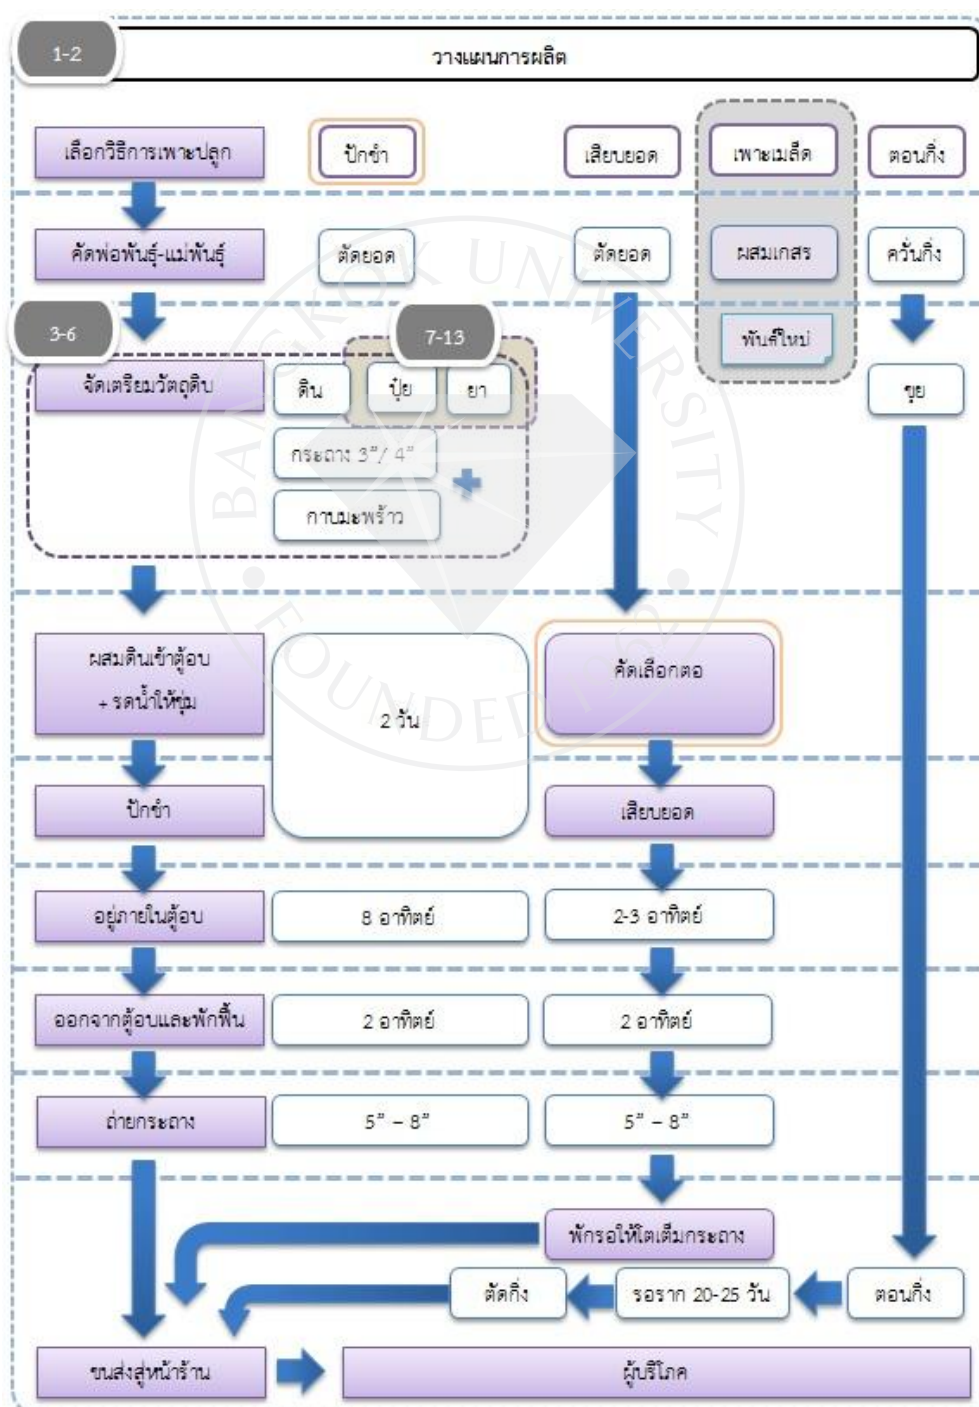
1-2

วางแผนการผลิต

เลือกวิธีการเพาะปลูก

ปักชำ

เสียบยอด

เพาะเมล็ด

ตอนกิ่ง

คัดพ่อพันธุ์-แม่พันธุ์

ตัดยอด

ตัดยอด

ผสมเกสร

ควั่นกิ่ง

พันธุ์ใหม่

3-6

7-13

จัดเตรียมวัตถุดิบ

ดิน

ปุ๋ย

ยา

ขุย

กระถาง 3"/ 4"

กาบมะพร้าว

ผสมดินเข้าตู้อบ + รดน้ำให้ชุ่ม

2 วัน

คัดเลือกตอ

ปักชำ

เสียบยอด

อยู่ภายในตู้อบ

8 อาทิตย์

2-3 อาทิตย์

ออกจากตู้อบและพักฟื้น

2 อาทิตย์

2 อาทิตย์

ถ่ายกระถาง

5" – 8"

5" – 8"

พักรอให้โตเต็มกระถาง

ตัดกิ่ง

รอราก 20-25 วัน

ตอนกิ่ง

ขนส่งสู่หน้าร้าน

ผู้บริโภค

BANGKOK UNIVERSITY
FOUNDED 1962